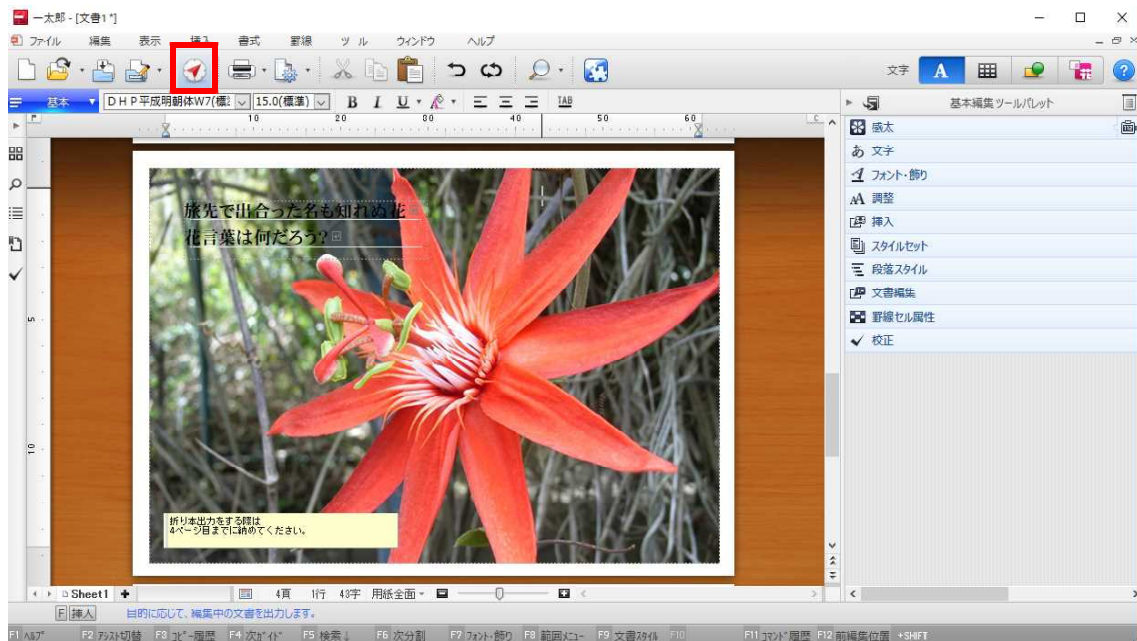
一太郎 - [文書1 *]

ファイル 編集 表示 挿入 書式 罫線 ツール ウィンドウ ヘルプ

文字 A

基本 DHP平成明朝体W7(標 15.0(標準) B I U TAB

10 20 30 40 50 60

基本編集ツールパレット

感太
あ 文字
フォント・飾り
調整
挿入
スタイルセット
段落スタイル
文書編集
罫線セル属性
校正

旅先で出合った名も知れぬ花
花言葉は何だろう?

折り本出力をする際は
4ページ目までに納めてください。

Sheet1 4頁 1行 43字 用紙全面

F 挿入 目的に応じて、編集中の文書を出力します。

F1 ヘルプ F2 アシスト切替 F3 コピー履歴 F4 次ガイド F5 検索↓ F6 次分割 F7 フォント・飾り F8 前回メニュー F9 文書スタイル F10 F11 コマンド履歴 F12 前編集位置 +SHIFT